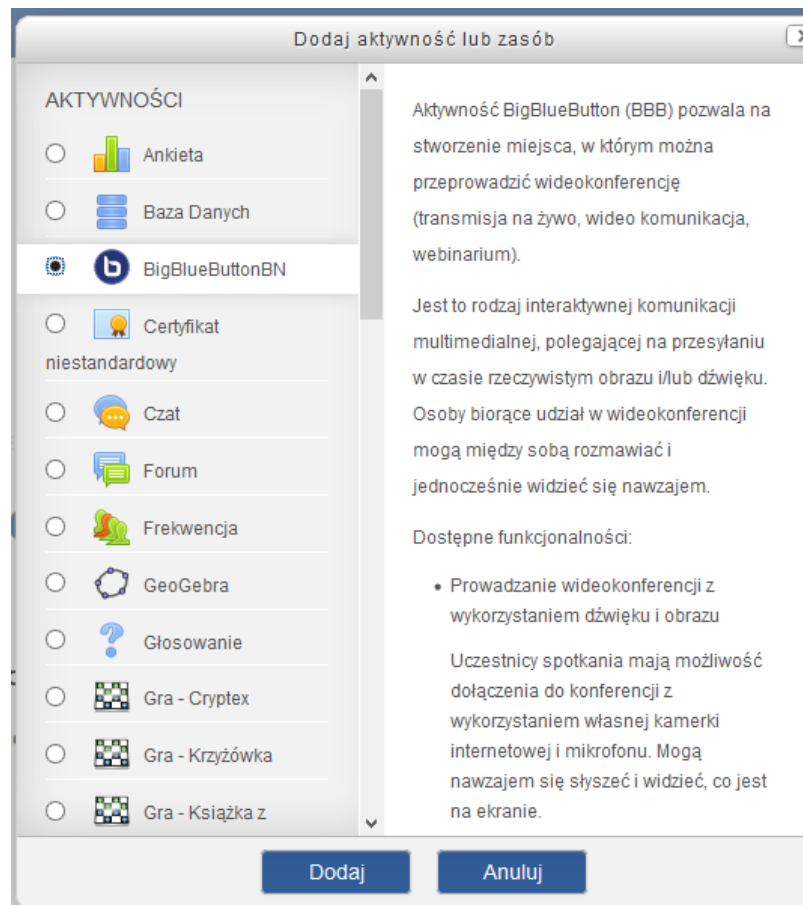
Dodaj aktywność lub zasób

AKTYWNOŚCI

Ankieta

Baza Danych

BigBlueButtonBN

Certyfikat niestandardowy

Czat

Forum

Frekwencja

GeoGebra

Głosowanie

Gra - Cryptex

Gra - Krzyżówka

Gra - Książka z

Aktywność BigBlueButton (BBB) pozwala na stworzenie miejsca, w którym można przeprowadzić wideokonferencję (transmisja na żywo, wideo komunikacja, webinarium).

Jest to rodzaj interaktywnej komunikacji multimedialnej, polegającej na przesyłaniu w czasie rzeczywistym obrazu i/lub dźwięku. Osoby biorące udział w wideokonferencji mogą między sobą rozmawiać i jednocześnie widzieć się nawzajem.

Dostępne funkcjonalności:

• Prowadzanie wideokonferencji z wykorzystaniem dźwięku i obrazu

Uczestnicy spotkania mają możliwość dołączenia do konferencji z wykorzystaniem własnej kamerki internetowej i mikrofonu. Mogą nawzajem się słyszeć i widzieć, co jest na ekranie.

Dodaj

Anuluj